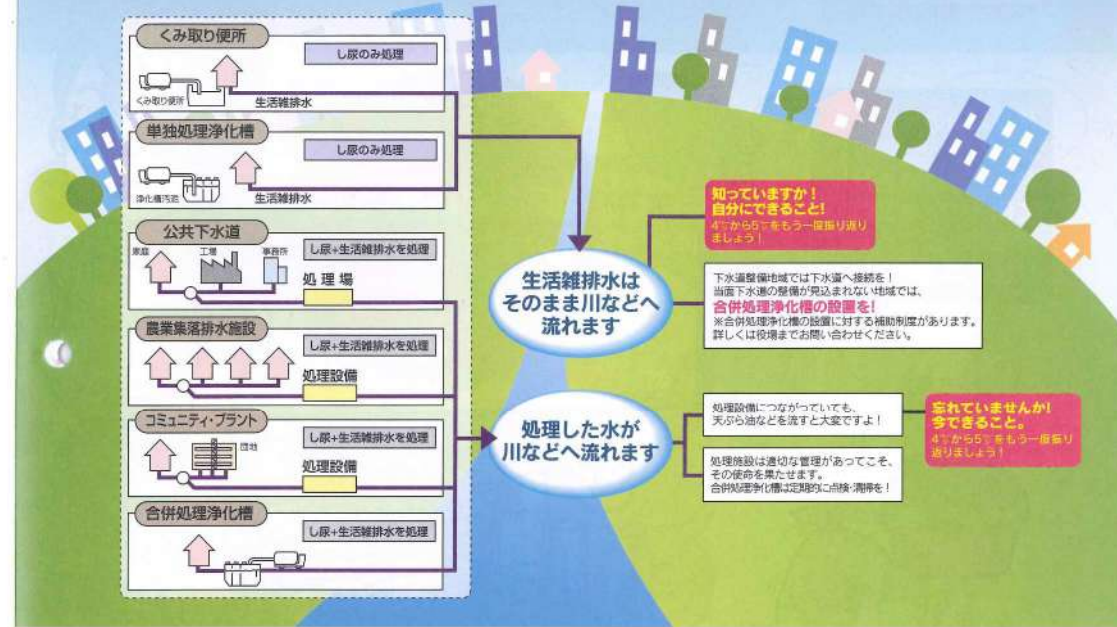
くみ取り便所

し尿のみ処理

くみ取り便所

生活雑排水

単独処理浄化槽

し尿のみ処理

浄化槽汚泥

生活雑排水

公共下水道

し尿+生活雑排水を処理

家庭

工場

事務所

処理場

農業集落排水施設

し尿+生活雑排水を処理

処理設備

コミュニティ・プラント

し尿+生活雑排水を処理

団地

処理設備

合併処理浄化槽

し尿+生活雑排水を処理

生活雑排水は そのまま川などへ 流れます

処理した水が 川などへ流れます

知っていますか! 自分にできること! 4ページから5ページをもう一度振り返りましょう!

下水道整備地域では下水道へ接続を! 当面下水道の整備が見込まれない地域では、 合併処理浄化槽の設置を! ※合併処理浄化槽の設置に対する補助制度があります。 詳しくは役場までお問い合わせください。

処理設備につながっていても、 天ぷら油などを流すと大変ですよ!

処理施設は適切な管理があってこそ、 その使命を果たせます。 合併処理浄化槽は定期的に点検・清掃を!

忘れていませんか! 今できること。 4ページから5ページをもう一度振り返りましょう!